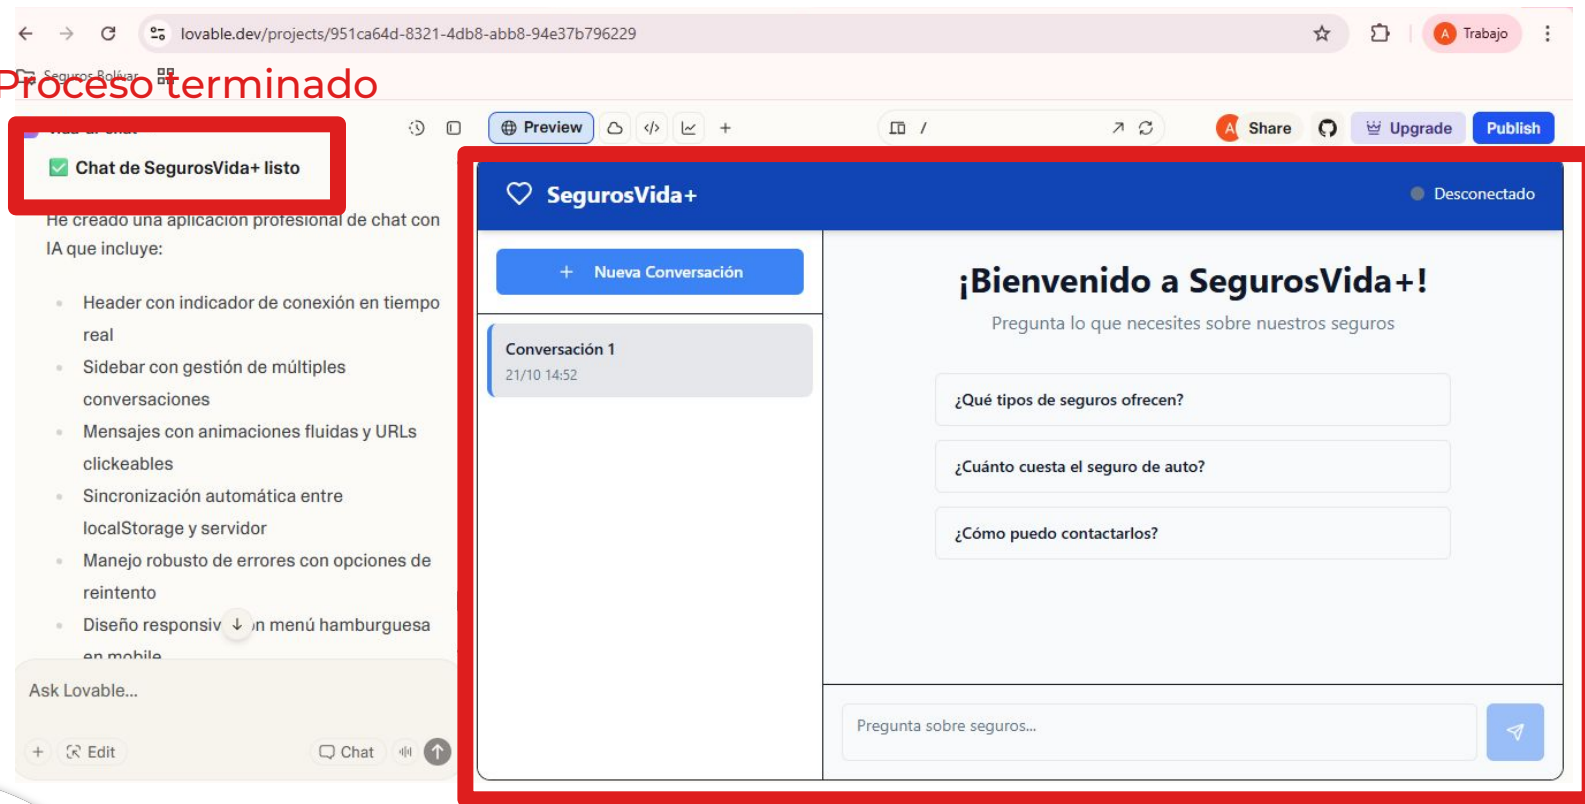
lovable.dev/projects/951ca64d-8321-4db8-abb8-94e37b796229

A Trabajo

Seguros Bolívar

Proceso terminado

Preview

Share

Upgrade

Publish

Chat de SegurosVida+ listo

He creado una aplicación profesional de chat con IA que incluye:

- Header con indicador de conexión en tiempo real
- Sidebar con gestión de múltiples conversaciones
- Mensajes con animaciones fluidas y URLs clickeables
- Sincronización automática entre localStorage y servidor
- Manejo robusto de errores con opciones de reintento
- Diseño responsiv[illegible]n menú hamburguesa en mobile

Ask Lovable...

+ Edit

Chat

SegurosVida+

Desconectado

+ Nueva Conversación

Conversación 1
21/10 14:52

¡Bienvenido a SegurosVida+!

Pregunta lo que necesites sobre nuestros seguros

¿Qué tipos de seguros ofrecen?

¿Cuánto cuesta el seguro de auto?

¿Cómo puedo contactarlos?

Pregunta sobre seguros...